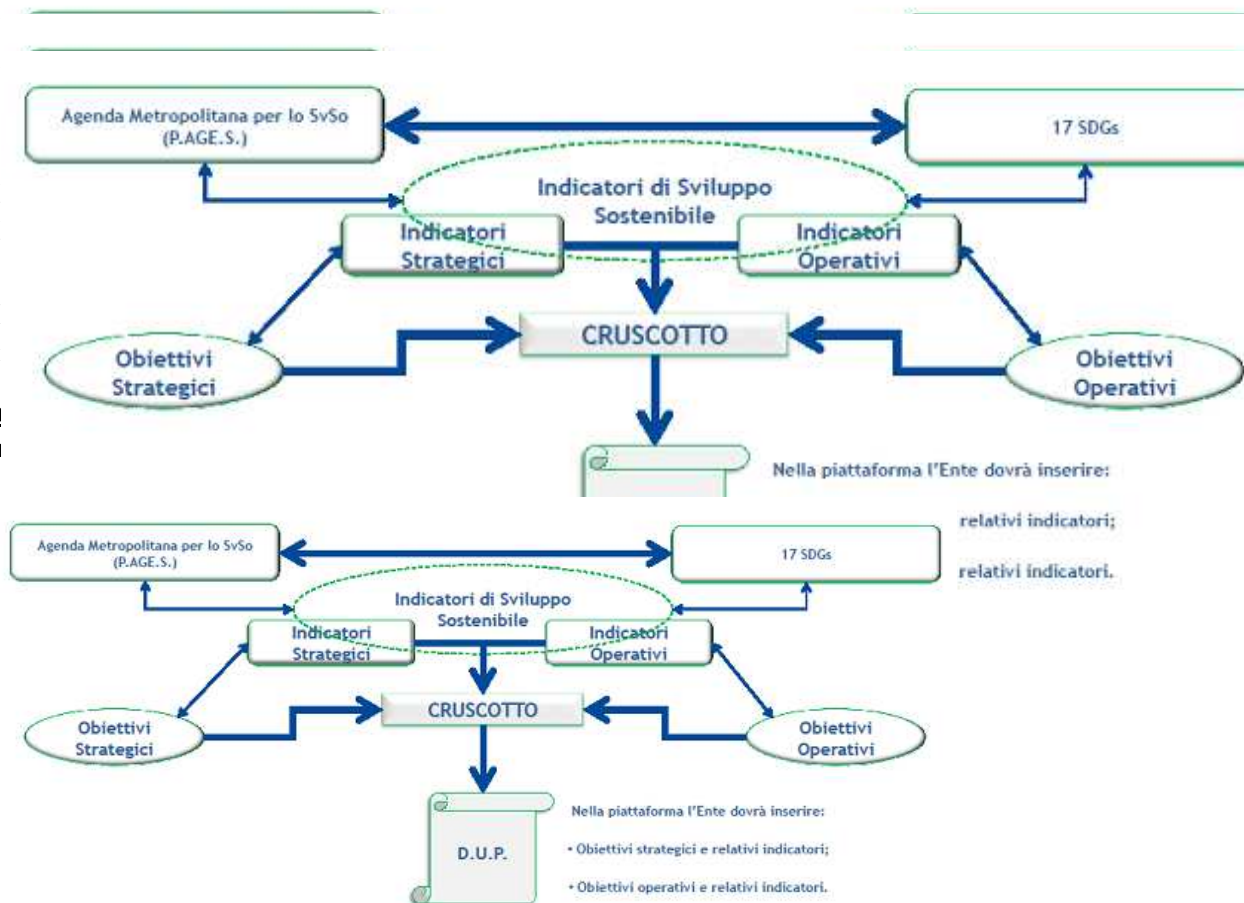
Agenda Metropolitana per lo SvSo (P.AGE.S.)

17 SDGs

Indicatori di Sviluppo Sostenibile

Indicatori Strategici

Indicatori Operativi

Obiettivi Strategici

CRUSCOTTO

Obiettivi Operativi

Nella piattaforma l'Ente dovrà inserire:

relativi indicatori;

relativi indicatori.

Agenda Metropolitana per lo SvSo (P.AGE.S.)

17 SDGs

Indicatori di Sviluppo Sostenibile

Indicatori Strategici

Indicatori Operativi

Obiettivi Strategici

CRUSCOTTO

Obiettivi Operativi

D.U.P.

Nella piattaforma l'Ente dovrà inserire:

• Obiettivi strategici e relativi indicatori;

• Obiettivi operativi e relativi indicatori.